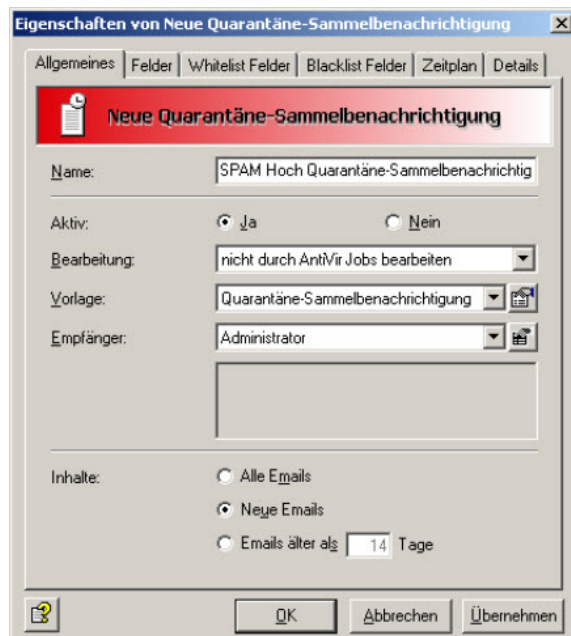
Eigenschaften von Neue Quarantäne-Sammelbenachrichtigung

Allgemeines | Felder | Whitelist Felder | Blacklist Felder | Zeitplan | Details

Neue Quarantäne-Sammelbenachrichtigung

Name: SPAM Hoch Quarantäne-Sammelbenachrichtig

Aktiv: Ja Nein

Bearbeitung: nicht durch AntiVir Jobs bearbeiten

Vorlage: Quarantäne-Sammelbenachrichtigung

Empfänger: Administrator

Inhalte: Alle Emails

Neue Emails

Emails älter als 14 Tage

OK Abbrechen Übernehmen